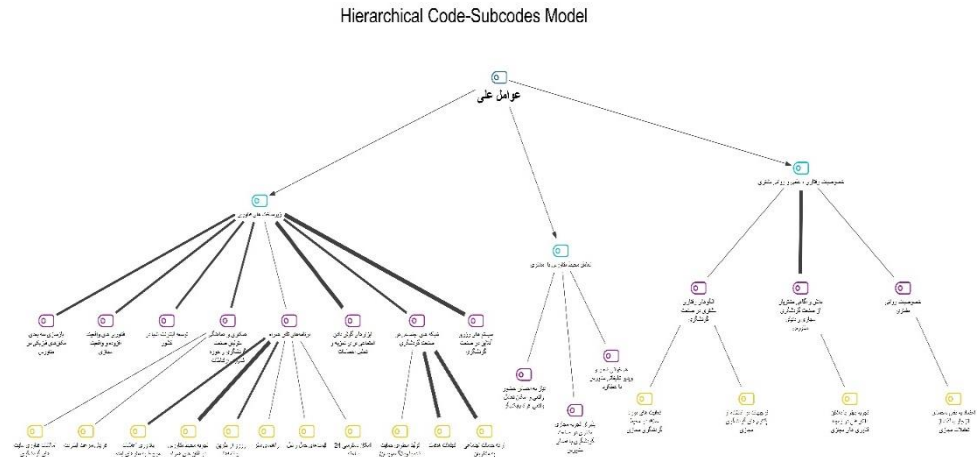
Hierarchical Code-Subcodes Model

عوامل علی

زیرساخت های فناوری

عامل محدودیت های مسافرتی

خصوصیت رفتاری، عینی و روانی مشتری

بازنمایی سه بعدی مکان های گردشگری

فناوری های واقعیت افزوده و واقعیت مجازی

توسعه اینترنت اشیاء در گردشگری

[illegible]

برنامه های کاربردی

ابزارهای گرافیکی

شبکه های اجتماعی در صنعت گردشگری

سیستم های رزرو آنلاین در صنعت گردشگری

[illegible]

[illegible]

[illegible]

الگوهای رفتاری مشتری در صنعت گردشگری

دانش و نگرش مشتریان از صنعت گردشگری مجازی

خصوصیت روانی مشتری

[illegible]

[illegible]

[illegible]

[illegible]

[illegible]

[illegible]

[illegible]

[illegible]

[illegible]

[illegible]

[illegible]

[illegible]

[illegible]

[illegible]

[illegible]

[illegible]

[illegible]

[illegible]